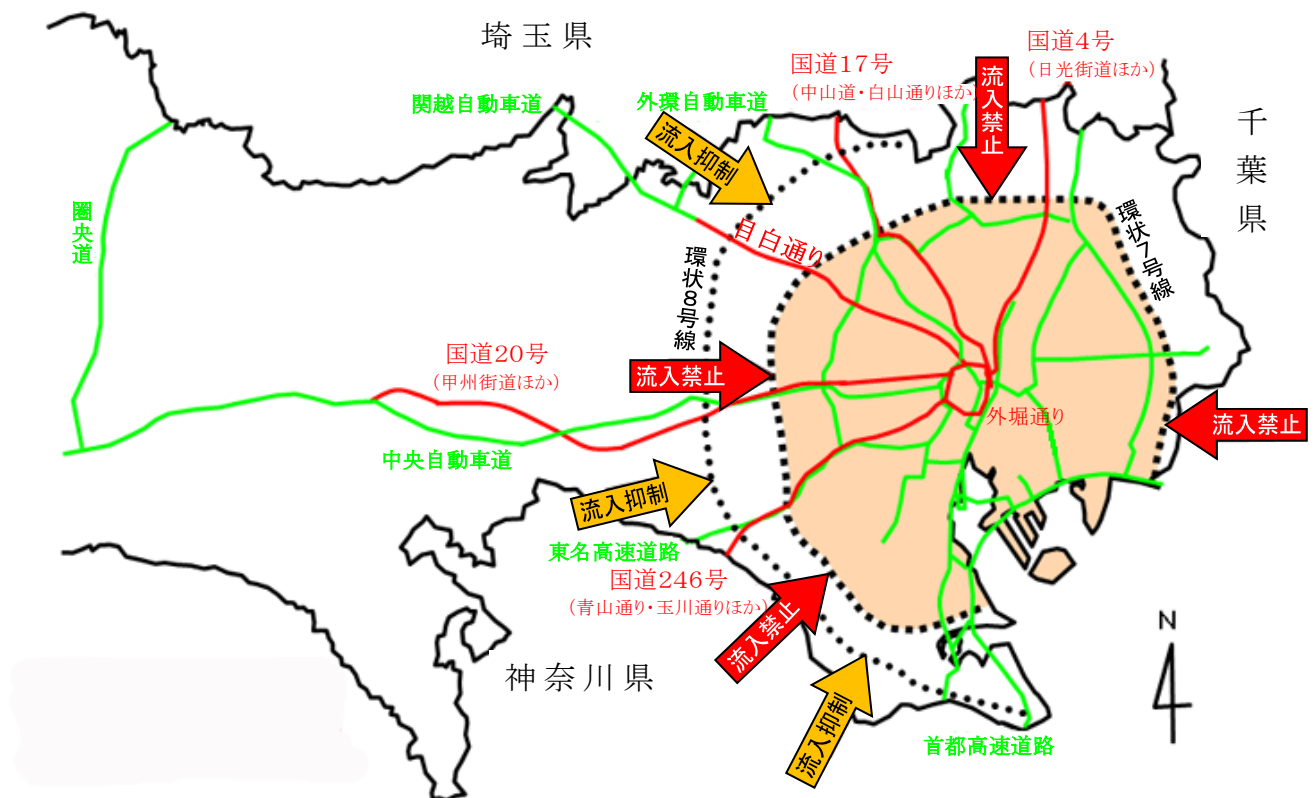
埼玉県

関越自動車道

外環自動車道

国道17号
(中山道・白山通りほか)

国道4号
(日光街道ほか)

流入禁止

千葉県

圏央道

流入抑制

目白通り

環状8号線

環状7号線

国道20号
(甲州街道ほか)

流入禁止

外堀通り

流入禁止

中央自動車道

流入抑制

東名高速道路

国道246号
(青山通り・玉川通りほか)

流入禁止

N

神奈川県

流入抑制

首都高速道路